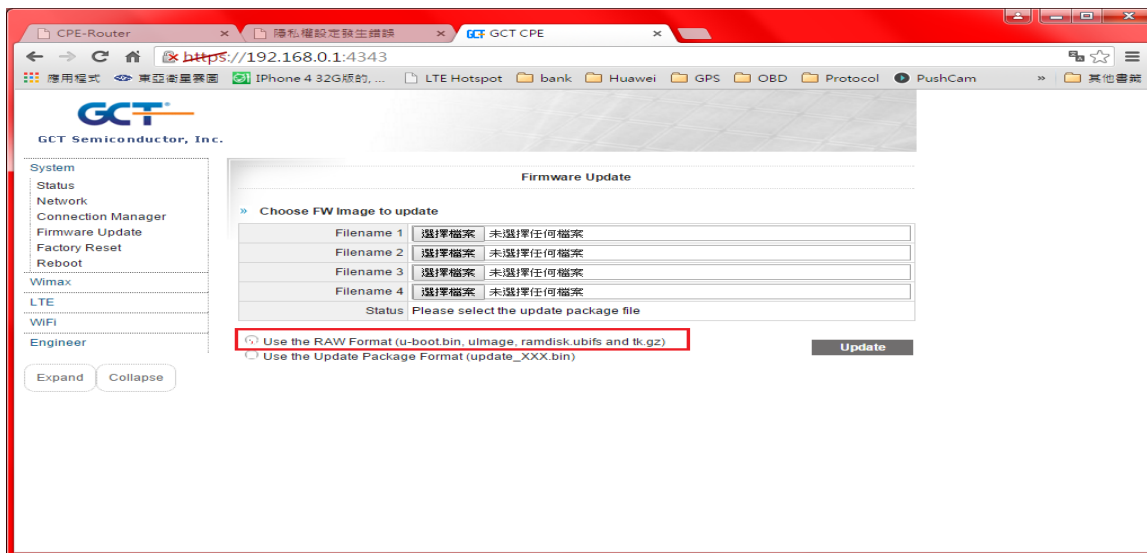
CPE-Router ×
隱私權設定發生錯誤 ×
GCT CPE ×

https://192.168.0.1:4343

應用程式 東亞衛星雲圖 IPhone 4 32G版的, ... LTE Hotspot bank Huawei GPS OBD Protocol PushCam » 其他書籤

GCT
GCT Semiconductor, Inc.

System
Status
Network
Connection Manager
Firmware Update
Factory Reset
Reboot
Wimax
LTE
WiFi
Engineer

Expand Collapse

Firmware Update

» Choose FW Image to update

| | |
|---|---|
| Filename 1 | 選擇檔案 未選擇任何檔案 |
| Filename 2 | 選擇檔案 未選擇任何檔案 |
| Filename 3 | 選擇檔案 未選擇任何檔案 |
| Filename 4 | 選擇檔案 未選擇任何檔案 |
| Status | Please select the update package file |

Use the RAW Format (u-boot.bin, uImage, ramdisk.ubifs and tk.gz)
Use the Update Package Format (update_XXX.bin)

Update